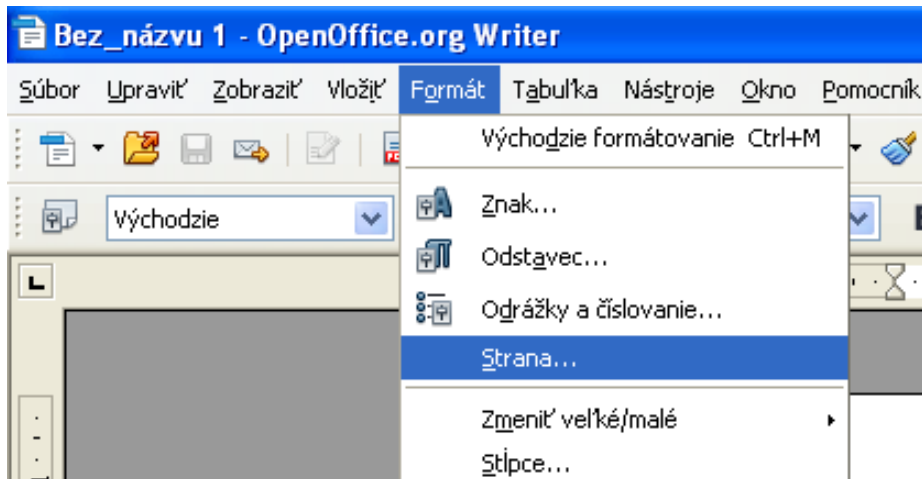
Bez_názvu 1 - OpenOffice.org Writer

Súbor Upraviť Zobraziť Vložiť Formát Tabuľka Nástroje Okno Pomocník

Východzie

Východzie formátovanie Ctrl+M

Znak...

Odstavec...

Odrážky a číslovanie...

Strana...

Zmeniť veľké/malé

Stĺpce...